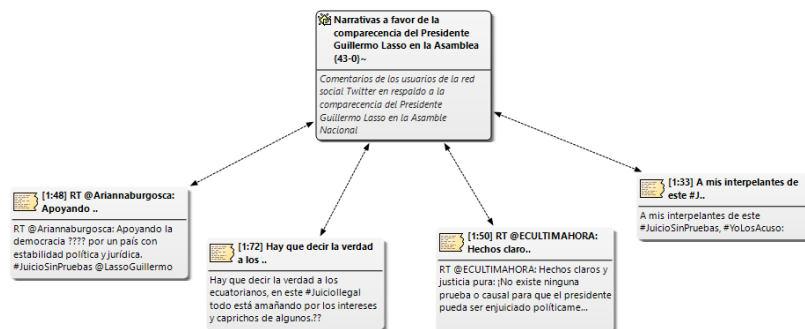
Narrativas a favor de la comparecencia del Presidente Guillermo Lasso en la Asamblea {43-0}~

Comentarios de los usuarios de la red social Twitter en respaldo a la comparecencia del Presidente Guillermo Lasso en la Asamble Nacional

[1:48] RT @Ariannaburgosca: Apoyando ..

RT @Ariannaburgosca: Apoyando la democracia ???? por un país con estabilidad política y jurídica. #JuicioSinPruebas @LassoGuillermo

[1:72] Hay que decir la verdad a los ..

Hay que decir la verdad a los ecuatorianos, en este #JuicioIlegal todo está amañando por los intereses y caprichos de algunos.??

[1:50] RT @ECULTIMAHORA: Hechos claro..

RT @ECULTIMAHORA: Hechos claros y justicia pura: ¡No existe ninguna prueba o causal para que el presidente pueda ser enjuiciado políticame...

[1:33] A mis interpelantes de este #J..

A mis interpelantes de este #JuicioSinPruebas, #YoLosAcuso: